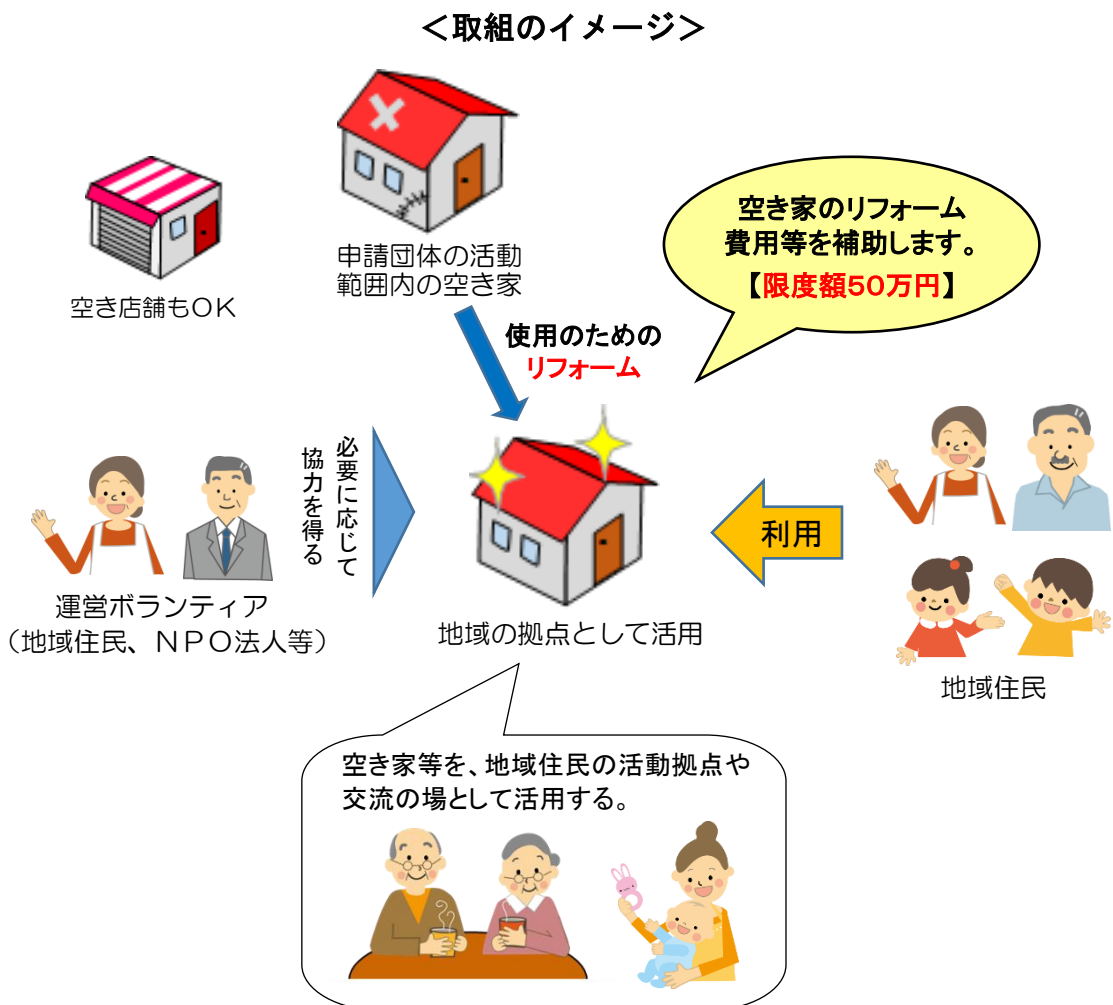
＜取組のイメージ＞

空き店舗もOK

申請団体の活動範囲内の空き家

空き家のリフォーム費用等を補助します。
【限度額50万円】

使用のための
リフォーム

必要に応じて
協力を得る

運営ボランティア
（地域住民、NPO法人等）

地域の拠点として活用

利用

地域住民

空き家等を、地域住民の活動拠点や交流の場として活用する。